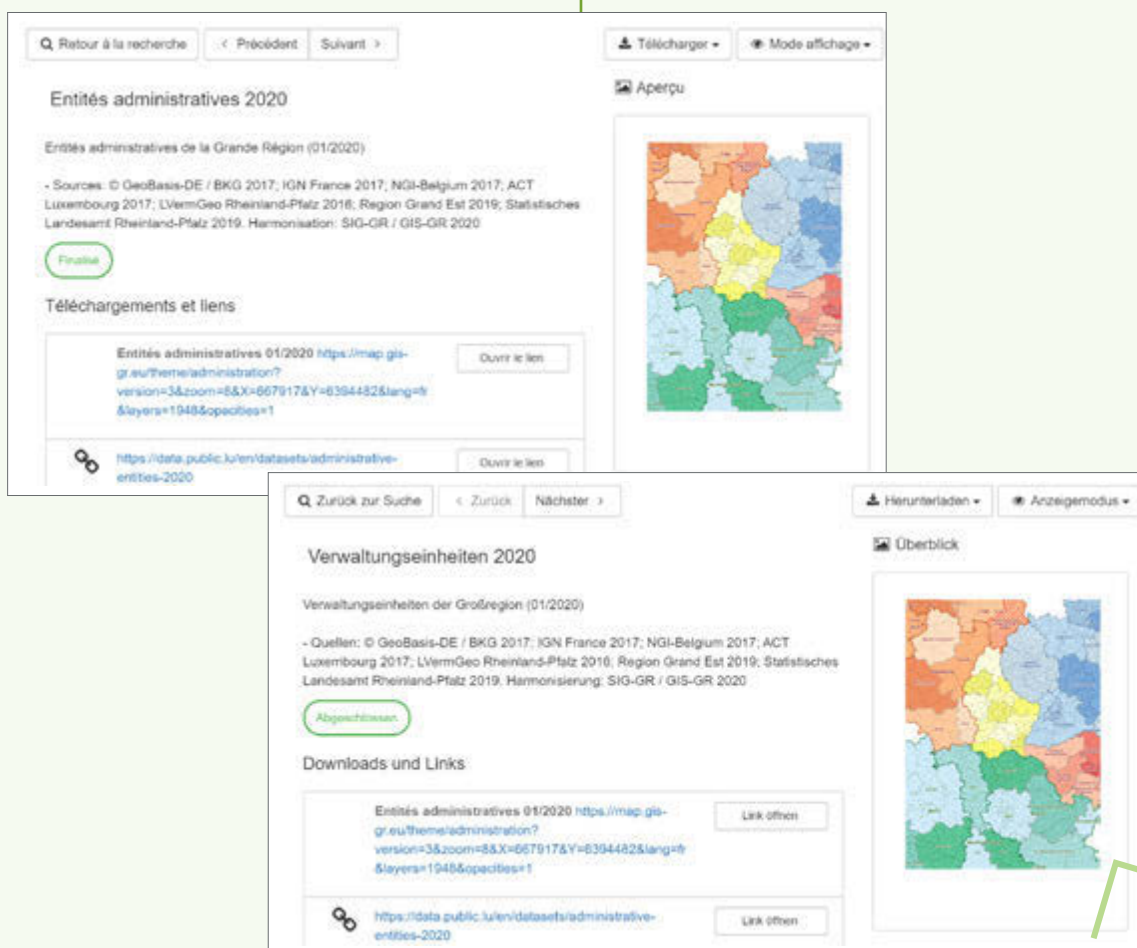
Retour à la recherche | < Précédent | Suivant > | Télécharger ▾ | Mode affichage ▾

Entités administratives 2020

Aperçu

Entités administratives de la Grande Région (01/2020)

- Sources: © GeoBasis-DE / BKG 2017; IGN France 2017; NGI-Belgium 2017; ACT Luxembourg 2017; LVermGeo Rheinland-Pfalz 2016; Region Grand Est 2019; Statistisches Landesamt Rheinland-Pfalz 2019. Harmonisation: SIG-GR / GIS-GR 2020

Finalisé

Téléchargements et liens

Entités administratives 01/2020 https://map.gis-gr.eu/theme/administration?version=3&zoom=8&X=667917&Y=6394482&lang=fr&layers=1948&opacities=1

Ouvrir le lien

https://data.public.lu/en/datasets/administrative-entities-2020

Ouvrir le lien

Zurück zur Suche | < Zurück | Nächster > | Herunterladen ▾ | Anzeigemodus ▾

Verwaltungseinheiten 2020

Überblick

Verwaltungseinheiten der Großregion (01/2020)

- Quellen: © GeoBasis-DE / BKG 2017; IGN France 2017; NGI-Belgium 2017; ACT Luxembourg 2017; LVermGeo Rheinland-Pfalz 2016; Region Grand Est 2019; Statistisches Landesamt Rheinland-Pfalz 2019. Harmonisierung: SIG-GR / GIS-GR 2020

Abgeschlossen

Downloads und Links

Entités administratives 01/2020 https://map.gis-gr.eu/theme/administration?version=3&zoom=8&X=667917&Y=6394482&lang=fr&layers=1948&opacities=1

Link öffnen

https://data.public.lu/en/datasets/administrative-entities-2020

Link öffnen